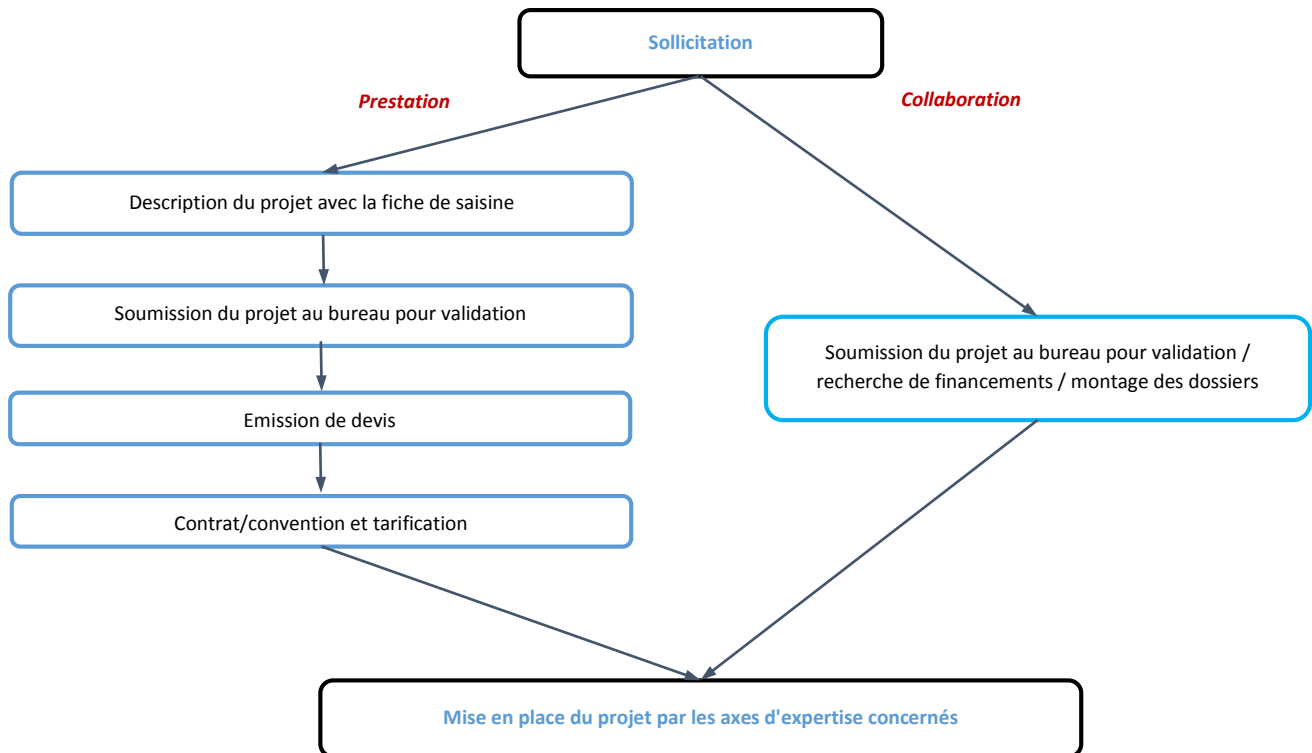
Sollicitation

Prestation

Collaboration

Description du projet avec la fiche de saisine

Soumission du projet au bureau pour validation

Emission de devis

Contrat/convention et tarification

Soumission du projet au bureau pour validation / recherche de financements / montage des dossiers

Mise en place du projet par les axes d'expertise concernés